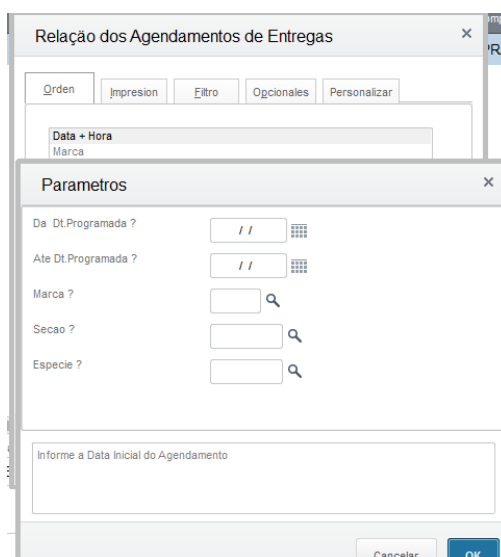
Relação dos Agendamentos de Entregas ×

PR

Orden | Impresion | Filtro | Opcionales | Personalizar

Data + Hora
Marca

Parametros ×

Da Dt.Programada ? / /

Ate Dt.Programada ? / /

Marca ?

Secao ?

Especie ?

Informe a Data Inicial do Agendamento

Cancelar OK